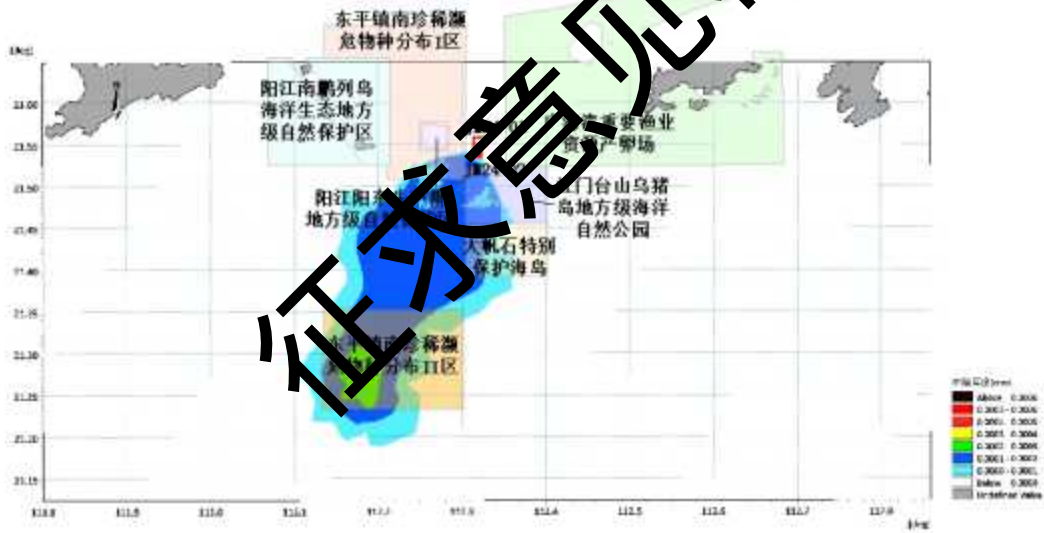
东平镇南珍稀濒危物种分布I区

阳江南鹏列岛海洋生态地方级自然保护区

重要渔业资源产卵场

阳江阳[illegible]地方级自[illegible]

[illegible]门台山乌猪岛地方级海洋自然公园

大帆石特别保护海岛

东平镇南珍稀濒危物种分布II区

征求意见稿

Above 0.3006
0.3005 - 0.3006
0.3001 - 0.3005
0.3005 - 0.3004
0.3002 - 0.3003
0.3001 - 0.3002
0.3000 - 0.3001
Below 0.3000
Unfiltered data